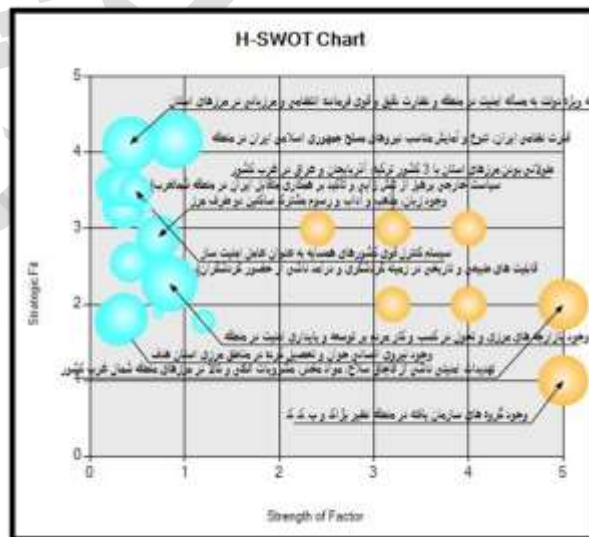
H-SWOT Chart

5
4
3
2
1
0

0 1 2 3 4 5

Strategic Fit

Strength of Factor

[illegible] به مساله امنیت در منطقه و نظارت دقیق و کنترل فرماندهی انتظامی و مرزبانی در مرزهای استان

قدرت نظامی ایران، تنوع و آمادگی مناسب نیروهای مسلح جمهوری اسلامی ایران در منطقه

طولانی بودن مرزهای استان با 3 کشور ترکیه، آذربایجان و عراق در غرب کشور

سیاست خارجی برخورد از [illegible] و تاکید بر همکاری متقابل ایران در منطقه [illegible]

وجود زبان، مذهب و آداب و رسوم مشترک ساکنین دو طرف مرز

سیستم کنترل امنیتی کشورهای همسایه به عنوان عامل امنیت ساز

قابلیت های طبیعی و تاریخی در زمینه گردشگری و ترانزیت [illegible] حضور گردشگران

وجود بازارچه های مرزی و تحول در کسب و کار مردم در توسعه و پایداری امنیت در منطقه

وجود نیروی انسانی جوان و تحصیل کرده در مناطق مرزی استان هدف

تهدیدات ناشی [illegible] قاچاق سلاح، مواد مخدر، مشروبات الکلی و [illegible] در مرزهای منطقه شمال غرب کشور

وجود گروه های سازمان یافته در منطقه نظیر پژاک و پ ک ک